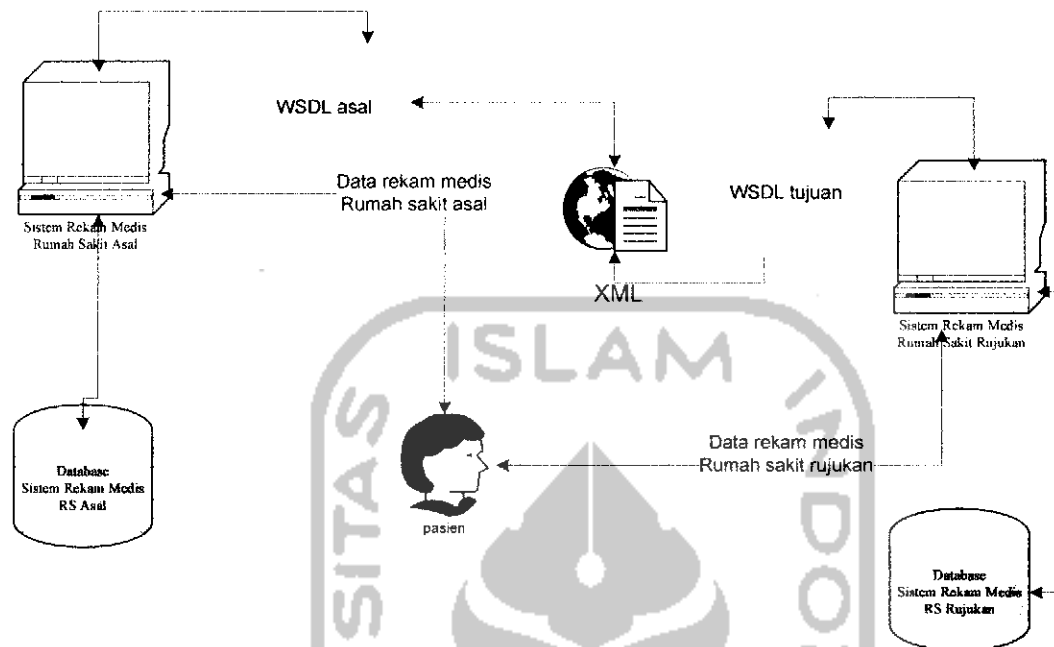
WSDL asal

Data rekam medis Rumah sakit asal

WSDL tujuan

Sistem Rekam Medis Rumah Sakit Asal

XML

Sistem Rekam Medis Rumah Sakit Rujukan

ISLAM

Database Sistem Rekam Medis RS Asal

pasien

Data rekam medis Rumah sakit rujukan

Database Sistem Rekam Medis RS Rujukan